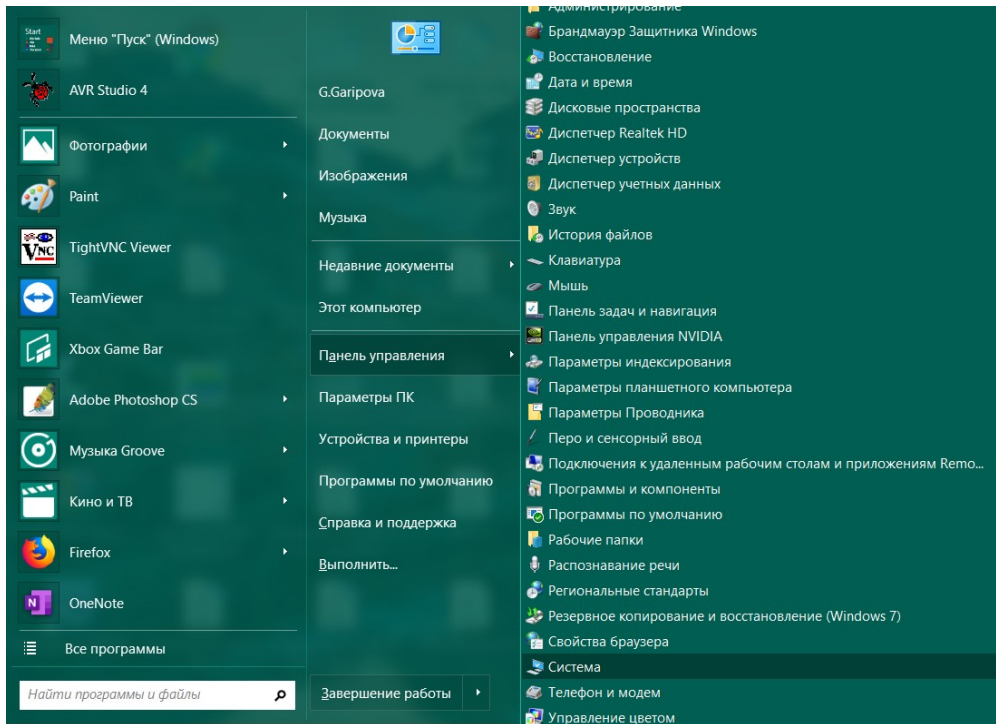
Меню "Пуск" (Windows)
AVR Studio 4
Фотографии
Paint
TightVNC Viewer
TeamViewer
Xbox Game Bar
Adobe Photoshop CS
Музыка Groove
Кино и ТВ
Firefox
OneNote
Все программы
Найти программы и файлы

G.Garipova
Документы
Изображения
Музыка
Недавние документы
Этот компьютер
Панель управления
Параметры ПК
Устройства и принтеры
Программы по умолчанию
Справка и поддержка
Выполнить...
Завершение работы

Администрирование
Брандмауэр Защитника Windows
Восстановление
Дата и время
Дисковые пространства
Диспетчер Realtek HD
Диспетчер устройств
Диспетчер учетных данных
Звук
История файлов
Клавиатура
Мышь
Панель задач и навигация
Панель управления NVIDIA
Параметры индексирования
Параметры планшетного компьютера
Параметры Проводника
Перо и сенсорный ввод
Подключения к удаленным рабочим столам и приложениям Remo...
Программы и компоненты
Программы по умолчанию
Рабочие папки
Распознавание речи
Региональные стандарты
Резервное копирование и восстановление (Windows 7)
Свойства браузера
Система
Телефон и модем
Управление цветом